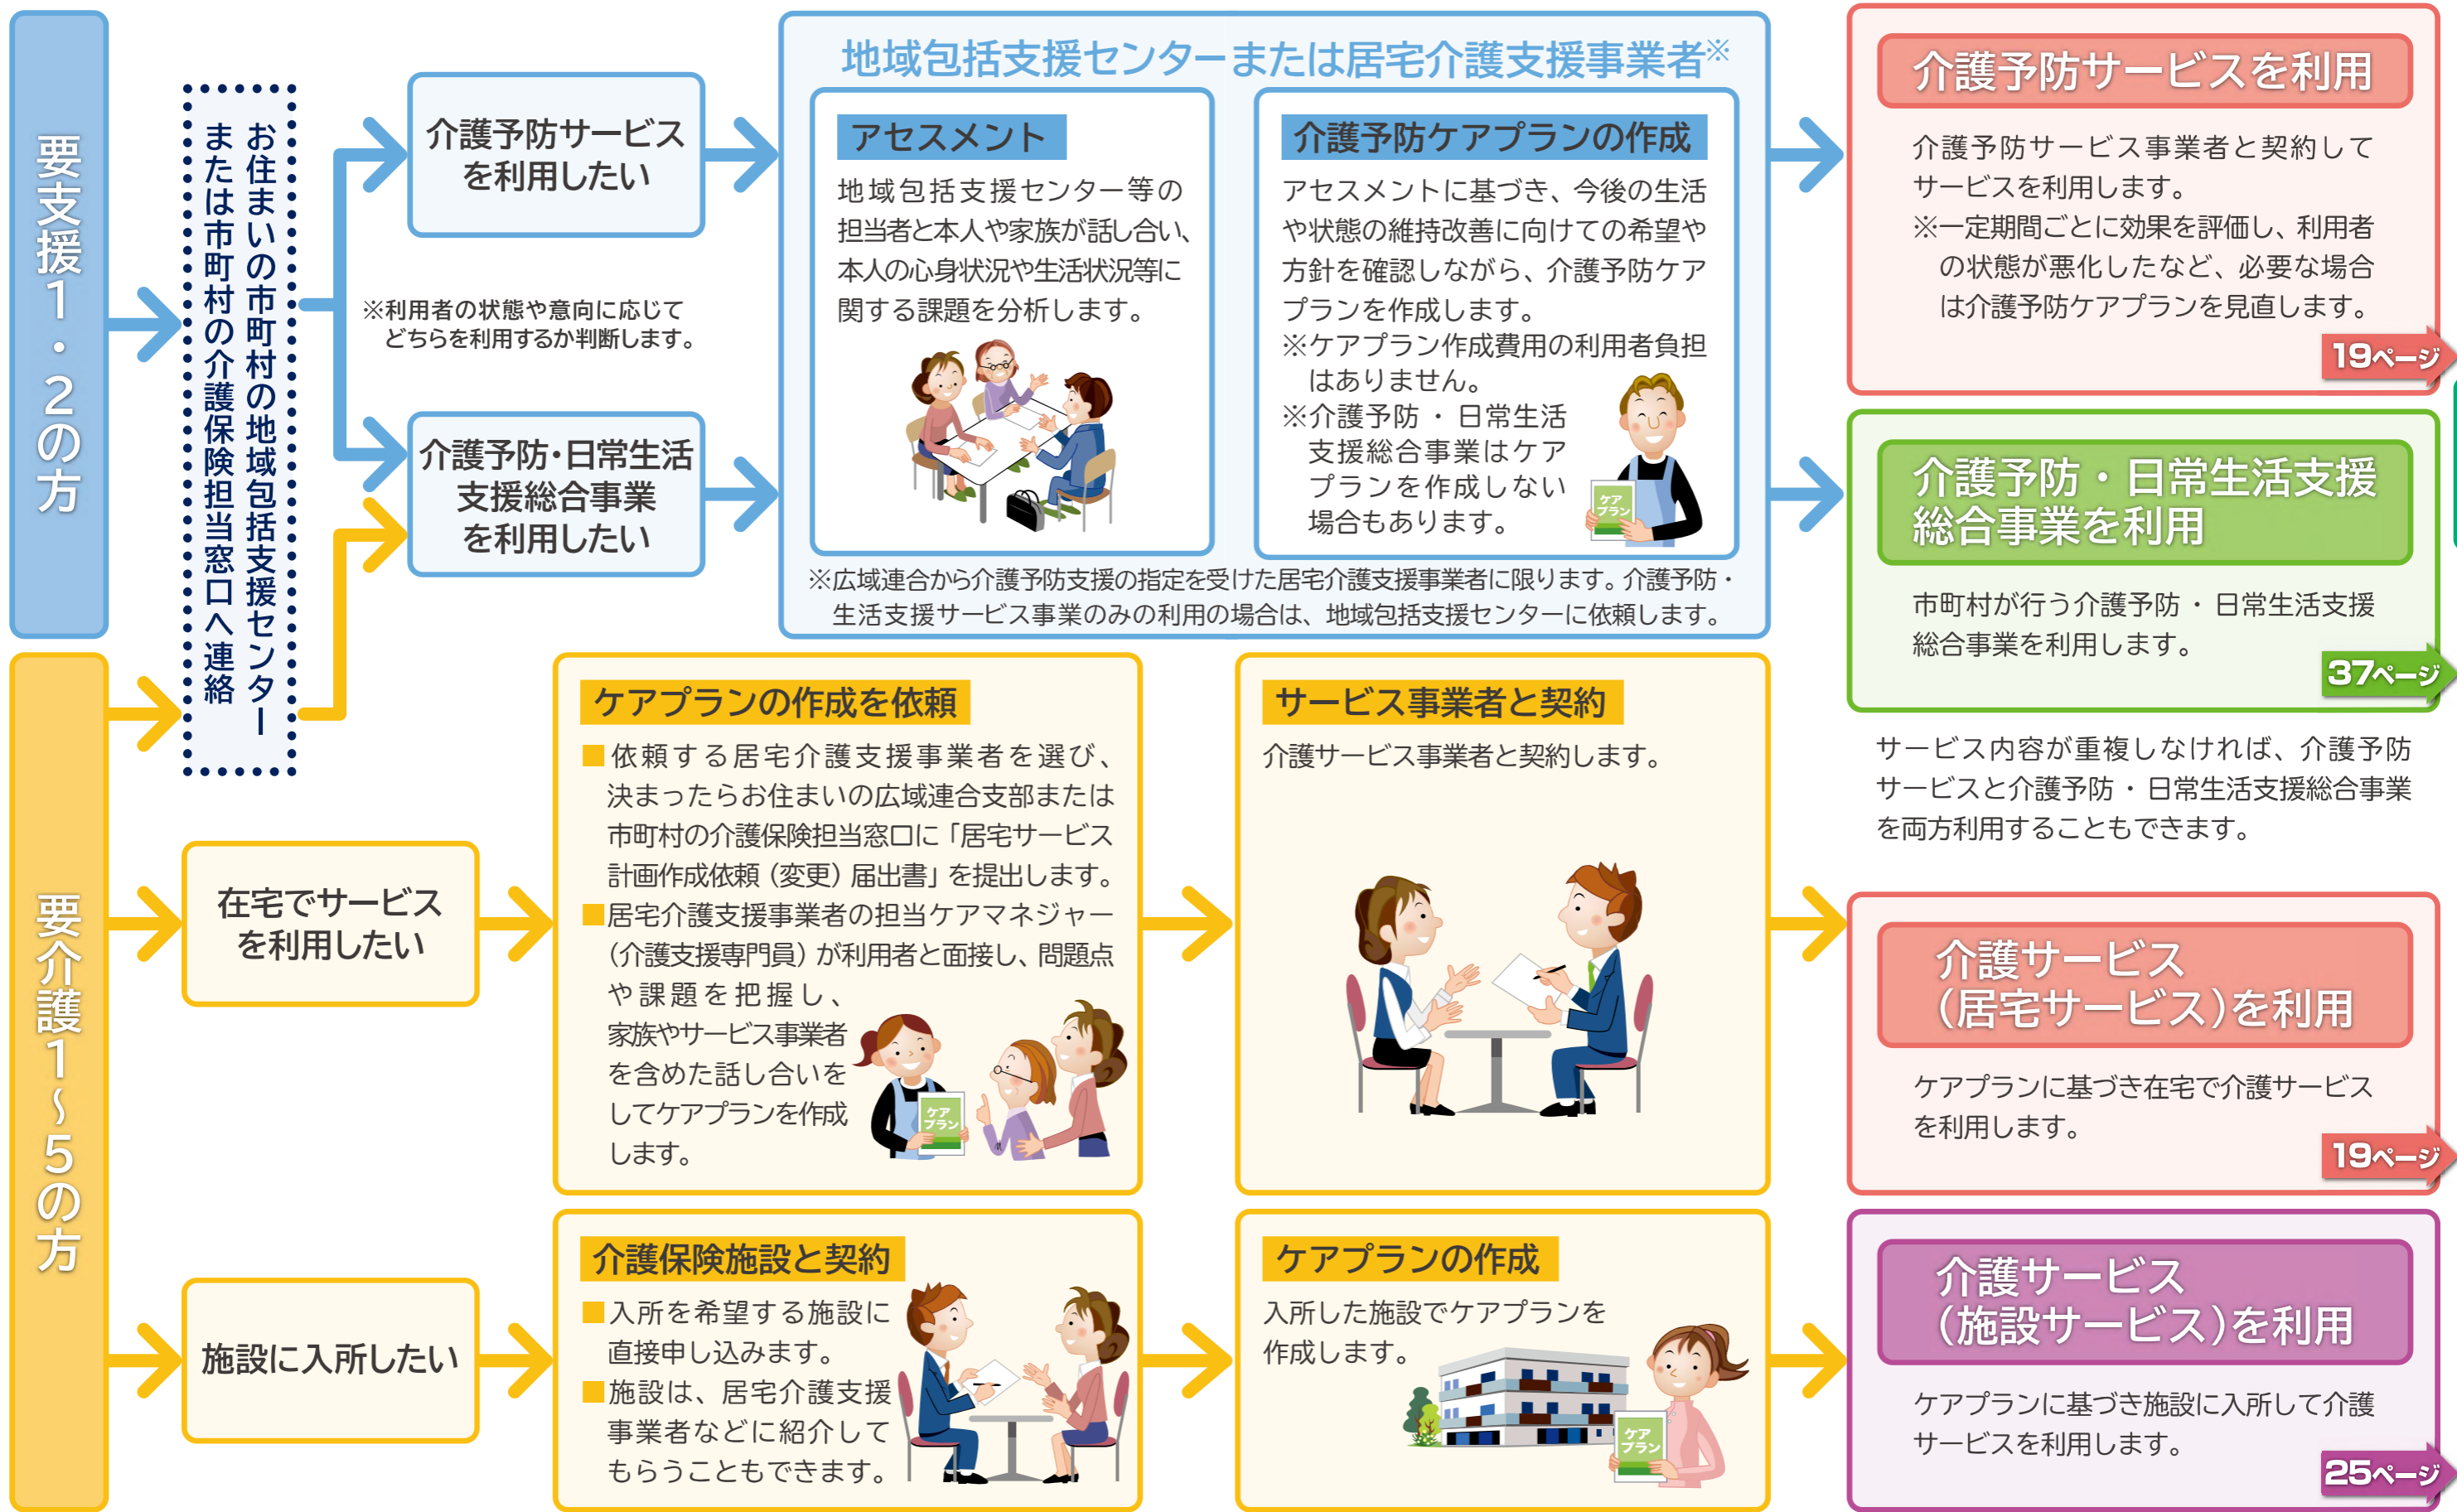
要支援1・2の方

お住まいの市町村の地域包括支援センターまたは市町村の介護保険担当窓口へ連絡

介護予防サービスを利用したい

※利用者の状態や意向に応じてどちらを利用するか判断します。

介護予防･日常生活支援総合事業を利用したい

地域包括支援センターまたは居宅介護支援事業者※

アセスメント

地域包括支援センター等の担当者と本人や家族が話し合い、本人の心身状況や生活状況等に関する課題を分析します。

介護予防ケアプランの作成

アセスメントに基づき、今後の生活や状態の維持改善に向けての希望や方針を確認しながら、介護予防ケアプランを作成します。

※ケアプラン作成費用の利用者負担はありません。

※介護予防・日常生活支援総合事業はケアプランを作成しない場合もあります。

ケアプラン

※広域連合から介護予防支援の指定を受けた居宅介護支援事業者に限ります。介護予防・生活支援サービス事業のみの利用の場合は、地域包括支援センターに依頼します。

介護予防サービスを利用

介護予防サービス事業者と契約してサービスを利用します。

※一定期間ごとに効果を評価し、利用者の状態が悪化したなど、必要な場合は介護予防ケアプランを見直します。

19ページ

介護予防・日常生活支援総合事業を利用

市町村が行う介護予防・日常生活支援総合事業を利用します。

37ページ

サービス内容が重複しなければ、介護予防サービスと介護予防・日常生活支援総合事業を両方利用することもできます。

要介護1～5の方

在宅でサービスを利用したい

ケアプランの作成を依頼

■依頼する居宅介護支援事業者を選び、決まったらお住まいの広域連合支部または市町村の介護保険担当窓口に「居宅サービス計画作成依頼（変更）届出書」を提出します。

■居宅介護支援事業者の担当ケアマネジャー（介護支援専門員）が利用者と面接し、問題点や課題を把握し、家族やサービス事業者を含めた話し合いをしてケアプランを作成します。

ケアプラン

サービス事業者と契約

介護サービス事業者と契約します。

介護サービス（居宅サービス）を利用

ケアプランに基づき在宅で介護サービスを利用します。

19ページ

施設に入所したい

介護保険施設と契約

■入所を希望する施設に直接申し込みます。

■施設は、居宅介護支援事業者などに紹介してもらうこともできます。

ケアプランの作成

入所した施設でケアプランを作成します。

ケアプラン

介護サービス（施設サービス）を利用

ケアプランに基づき施設に入所して介護サービスを利用します。

25ページ